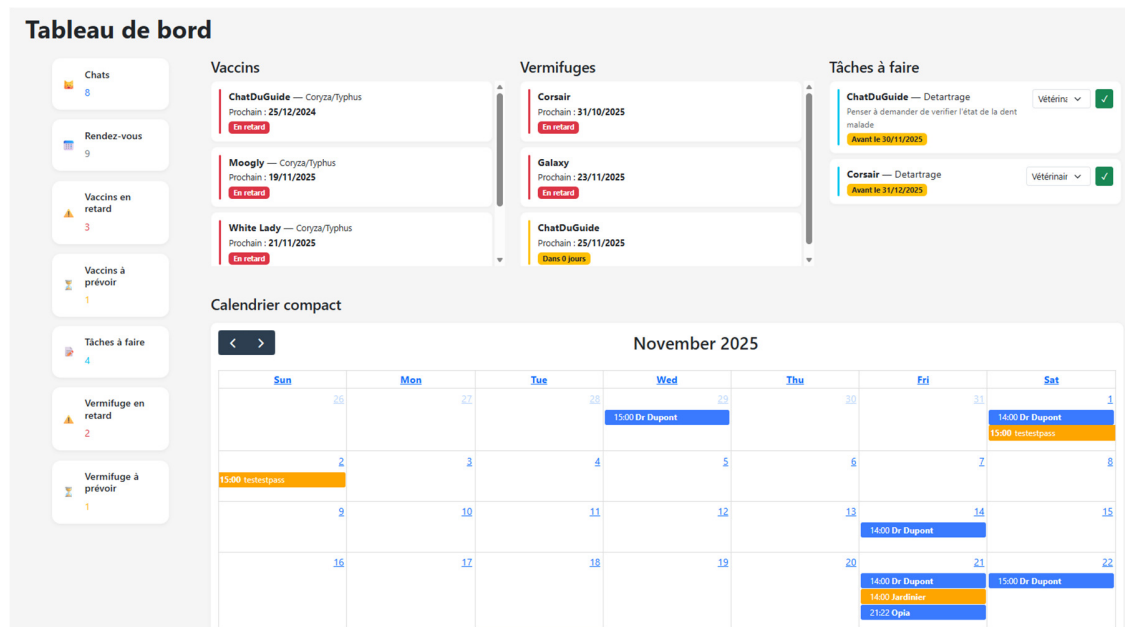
Tableau de bord

Chats
8

Rendez-vous
9

Vaccins en retard
3

Vaccins à prévoir
1

Tâches à faire
4

Vermifuge en retard
2

Vermifuge à prévoir
1

Vaccins

ChatDuGuide — Coryza/Typhus
Prochain : 25/12/2024
En retard

Moogly — Coryza/Typhus
Prochain : 19/11/2025
En retard

White Lady — Coryza/Typhus
Prochain : 21/11/2025
En retard

Vermifuges

Corsair
Prochain : 31/10/2025
En retard

Galaxy
Prochain : 23/11/2025
En retard

ChatDuGuide
Prochain : 25/11/2025
Dans 0 jours

Tâches à faire

ChatDuGuide — Detartrage
Penser à demander de verifier l'état de la dent malade
Avant le 30/11/2025
Vétérina
✓

Corsair — Detartrage
Avant le 31/12/2025
Vétérinair
✓

Calendrier compact

November 2025

| Sun | Mon | Tue | Wed | Thu | Fri | Sat |
|---|---|---|---|---|---|---|
| 26 | 27 | 28 | 29 15:00 Dr Dupont | 30 | 31 | 1 14:00 Dr Dupont 15:00 testestpass |
| 2 15:00 testestpass | 3 | 4 | 5 | 6 | 7 | 8 |
| 9 | 10 | 11 | 12 | 13 | 14 14:00 Dr Dupont | 15 |
| 16 | 17 | 18 | 19 | 20 | 21 14:00 Dr Dupont 14:00 Jardinier 21:22 Opia | 22 15:00 Dr Dupont |